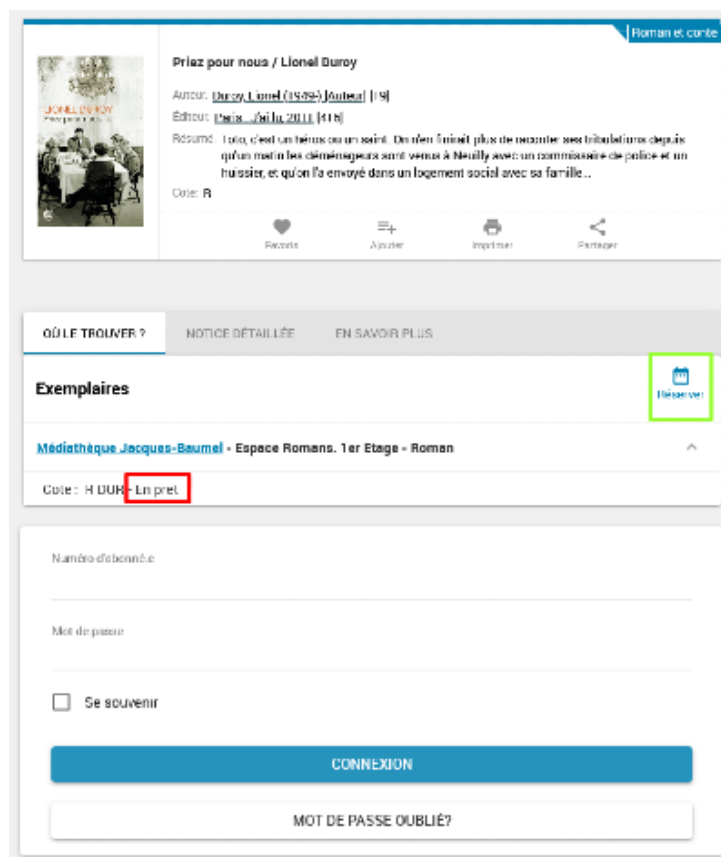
Roman et conte

LIONEL DUROY
Priez pour nous

Priez pour nous / Lionel Duroy

Auteur: Duroy, Lionel (1949-) [Auteur] [19]
Éditeur: Paris : J'ai lu, 2011 [418]
Résumé: Toto, c'est un héros ou un saint. On n'en finirait plus de raconter ses tribulations depuis qu'un matin les déménageurs sont venus à Neuilly avec un commissaire de police et un huissier, et qu'on l'a envoyé dans un logement social avec sa famille...
Cote: R

Favoris
Ajouter
Imprimer
Partager

OÙ LE TROUVER ?
NOTICE DÉTAILLÉE
EN SAVOIR PLUS

Exemplaires

Réserver

Médiathèque Jacques-Baumel - Espace Romans. 1er Etage - Roman

Cote : R DUR - En pret

Numéro d'abonné.e

Mot de passe

Se souvenir

CONNEXION

MOT DE PASSE OUBLIÉ?